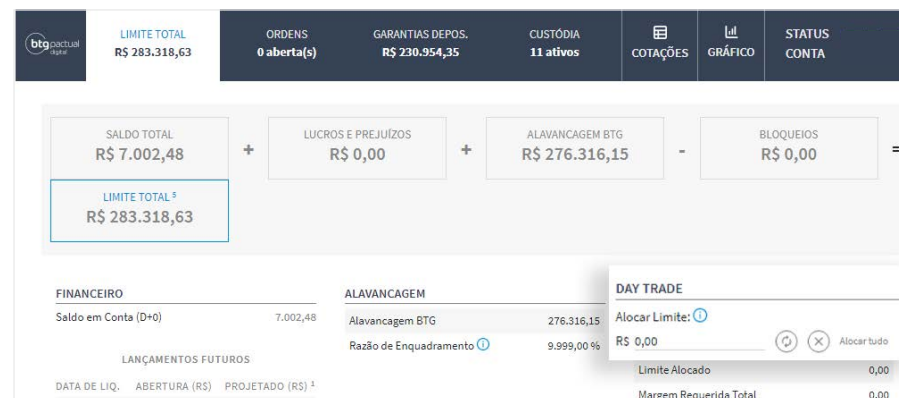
btg pactual digital

LIMITE TOTAL
R$ 283.318,63

ORDENS
0 aberta(s)

GARANTIAS DEPOS.
R$ 230.954,35

CUSTÓDIA
11 ativos

COTAÇÕES

GRÁFICO

STATUS
CONTA

SALDO TOTAL
R$ 7.002,48

+

LUCROS E PREJUÍZOS
R$ 0,00

+

ALAVANCAGEM BTG
R$ 276.316,15

-

BLOQUEIOS
R$ 0,00

=

LIMITE TOTAL $^5$
R$ 283.318,63

FINANCEIRO

Saldo em Conta (D+0) 7.002,48

LANÇAMENTOS FUTUROS

DATA DE LIQ. ABERTURA (R$) PROJETADO (R$) $^1$

ALAVANCAGEM

| Alavancagem BTG | 276.316,15 |
|---|---|
| Razão de Enquadramento | 9.999,00 % |

DAY TRADE

Alocar Limite:

R$ 0,00

Alocar tudo

| Limite Alocado | 0,00 |
|---|---|
| Margem Requerida Total | 0,00 |